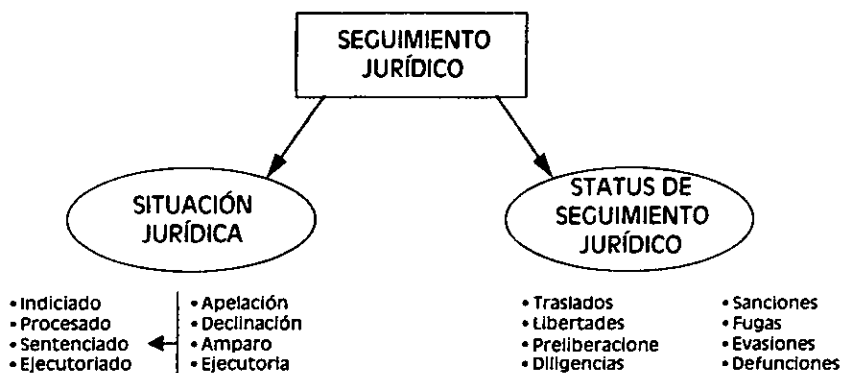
SEGUIMIENTO JURÍDICO

SITUACIÓN JURÍDICA

STATUS DE SEGUIMIENTO JURÍDICO

• Indiciado
• Procesado
• Sentenciado
• Ejecutoriado

• Apelación
• Declinación
• Amparo
• Ejecutoria

• Traslados
• Libertades
• Preliberacione
• Diligencias

• Sanciones
• Fugas
• Evasiones
• Defunciones